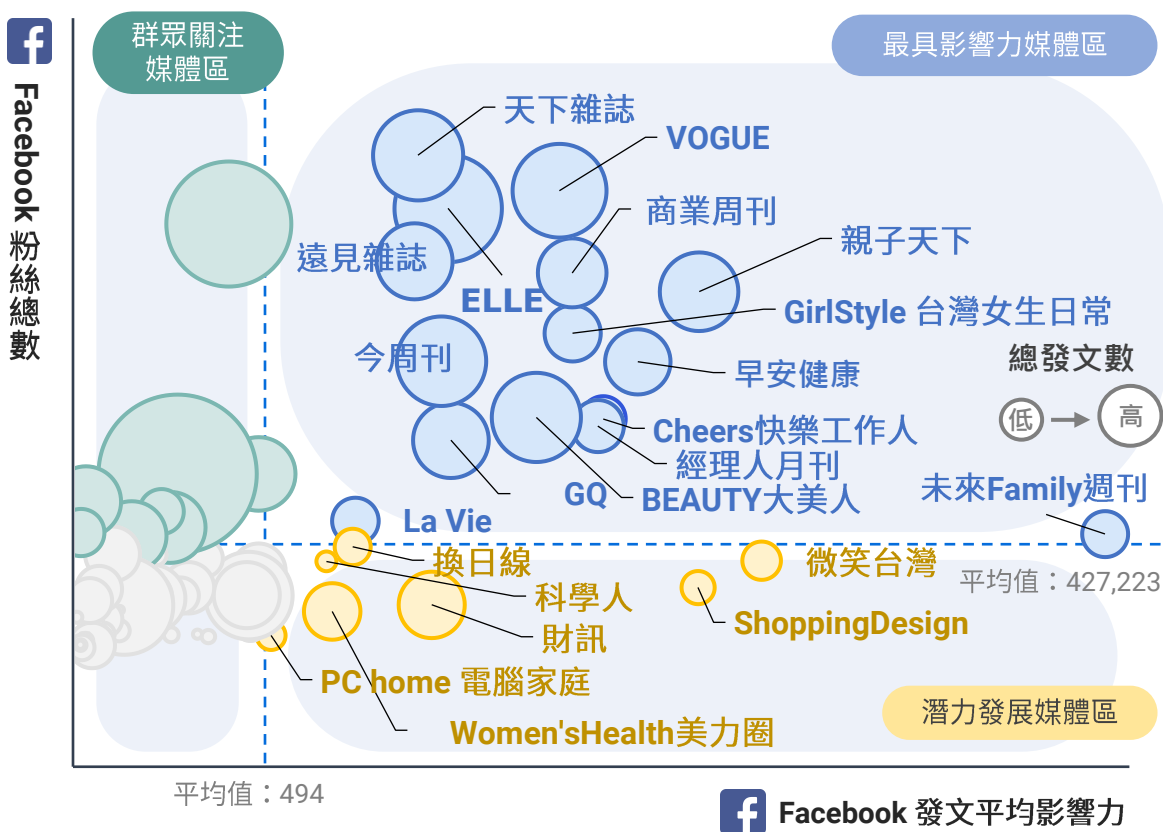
Facebook 粉絲總數

群眾關注媒體區

最具影響力媒體區

天下雜誌
VOGUE
商業周刊
親子天下
遠見雜誌
ELLE
GirlStyle 台灣女生日常
今周刊
早安健康
總發文數
低 → 高
Cheers快樂工作人
經理人月刊
GQ
BEAUTY大美人
未來Family週刊
La Vie
換日線
微笑台灣
平均值：427,223
科學人
財訊
ShoppingDesign
PC home 電腦家庭
Women'sHealth美力圈
潛力發展媒體區

平均值：494
Facebook 發文平均影響力